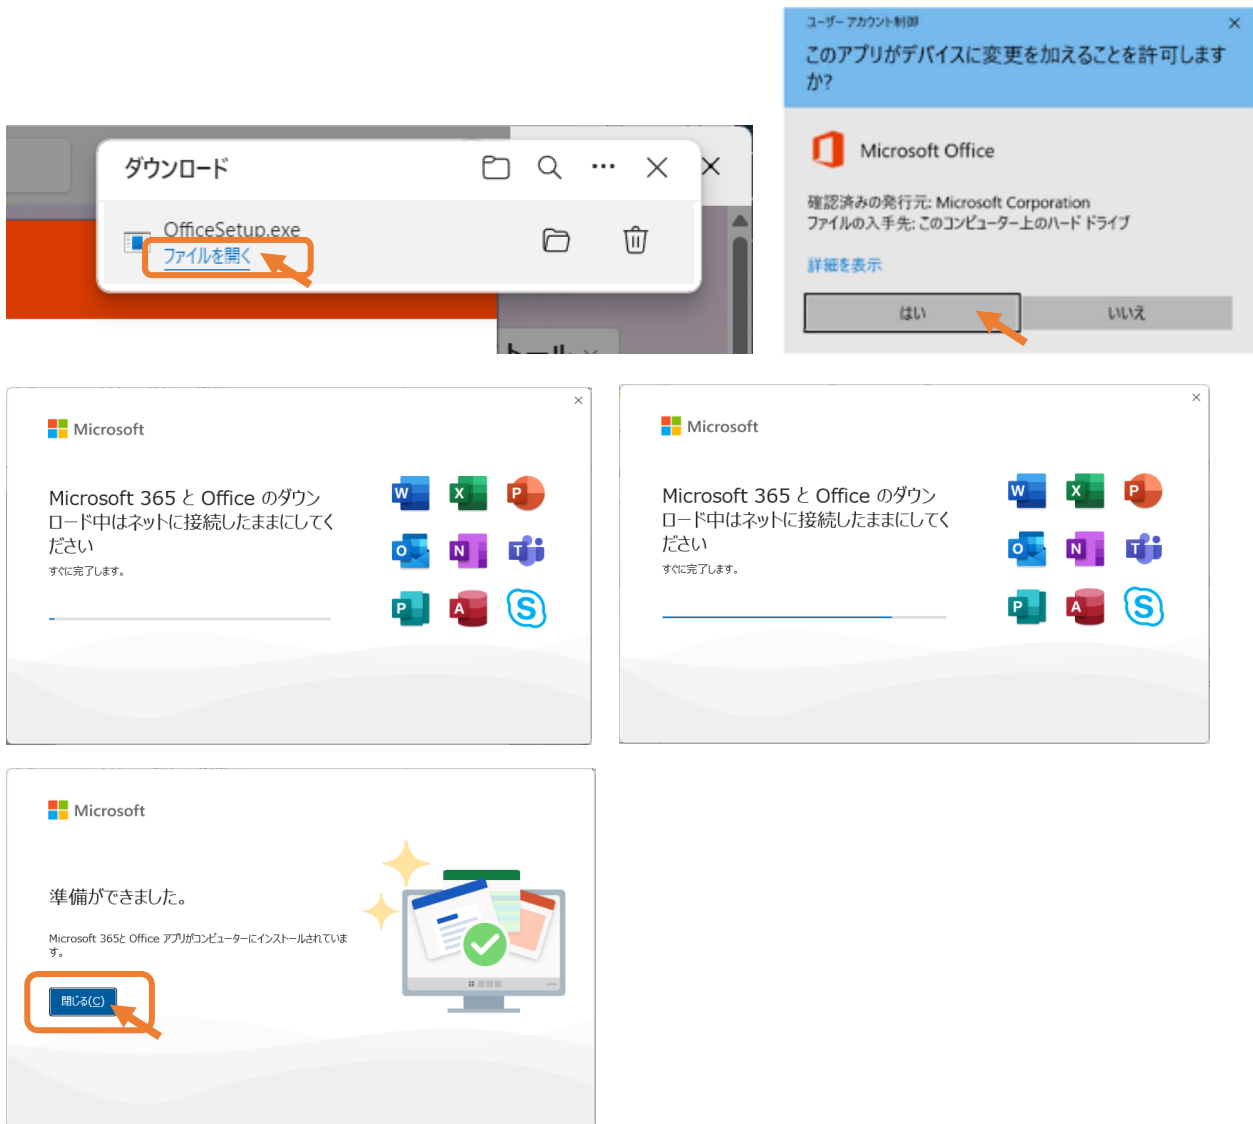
ダウンロード

OfficeSetup.exe
ファイルを開く

ユーザー アカウント制御

このアプリがデバイスに変更を加えることを許可しますか?

Microsoft Office

確認済みの発行元: Microsoft Corporation
ファイルの入手先: このコンピューター上のハード ドライブ

詳細を表示

はい

いいえ

Microsoft

Microsoft 365 と Office のダウンロード中はネットに接続したままにしてください

すぐに完了します。

Microsoft

Microsoft 365 と Office のダウンロード中はネットに接続したままにしてください

すぐに完了します。

Microsoft

準備ができました。

Microsoft 365と Office アプリがコンピューターにインストールされています。

閉じる(C)